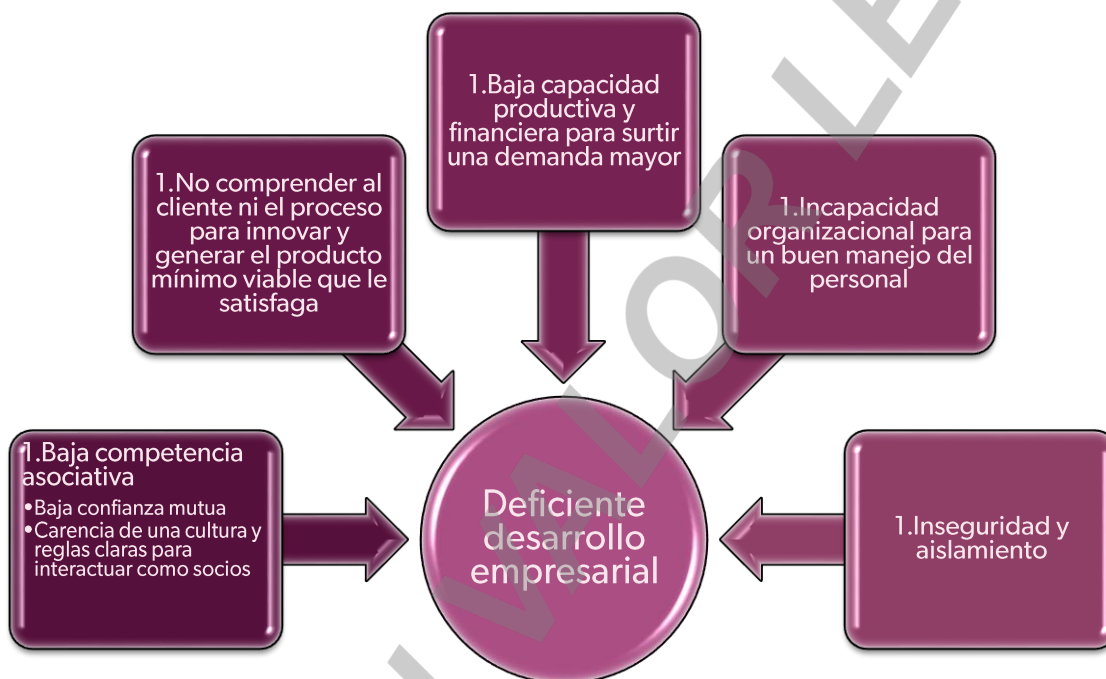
1.Baja capacidad productiva y financiera para surtir una demanda mayor

1.No comprender al cliente ni el proceso para innovar y generar el producto mínimo viable que le satisfaga

1.Incapacidad organizacional para un buen manejo del personal

1.Baja competencia asociativa
•Baja confianza mutua
•Carencia de una cultura y reglas claras para interactuar como socios

Deficiente desarrollo empresarial

1.Inseguridad y aislamiento

VALOR LE